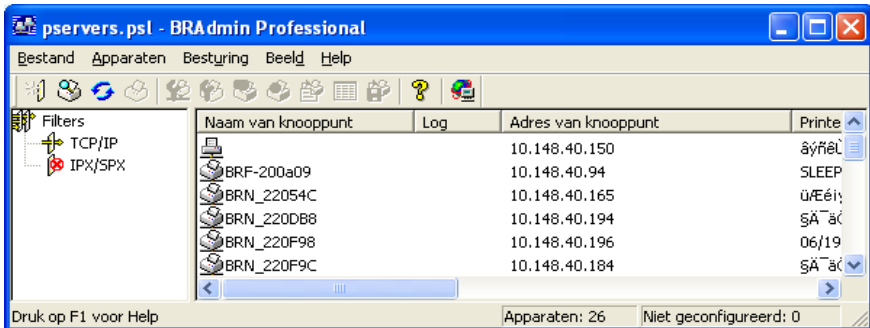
pservers.psl - BRAdmin Professional

Bestand Apparaten Besturing Beeld Help

Filters
TCP/IP
IPX/SPX

| Naam van knooppunt | Log | Adres van knooppunt | Printe |
|---|---|---|---|
| | | 10.148.40.150 | âýñêÙ |
| BRF-200a09 | | 10.148.40.94 | SLEEP |
| BRN_22054C | | 10.148.40.165 | ü/Ééíy |
| BRN_220DB8 | | 10.148.40.194 | §Ä¯äÇ |
| BRN_220F98 | | 10.148.40.196 | 06/19 |
| BRN_220F9C | | 10.148.40.184 | §Ä¯äÇ |

Druk op F1 voor Help | Apparaten: 26 | Niet geconfigureerd: 0